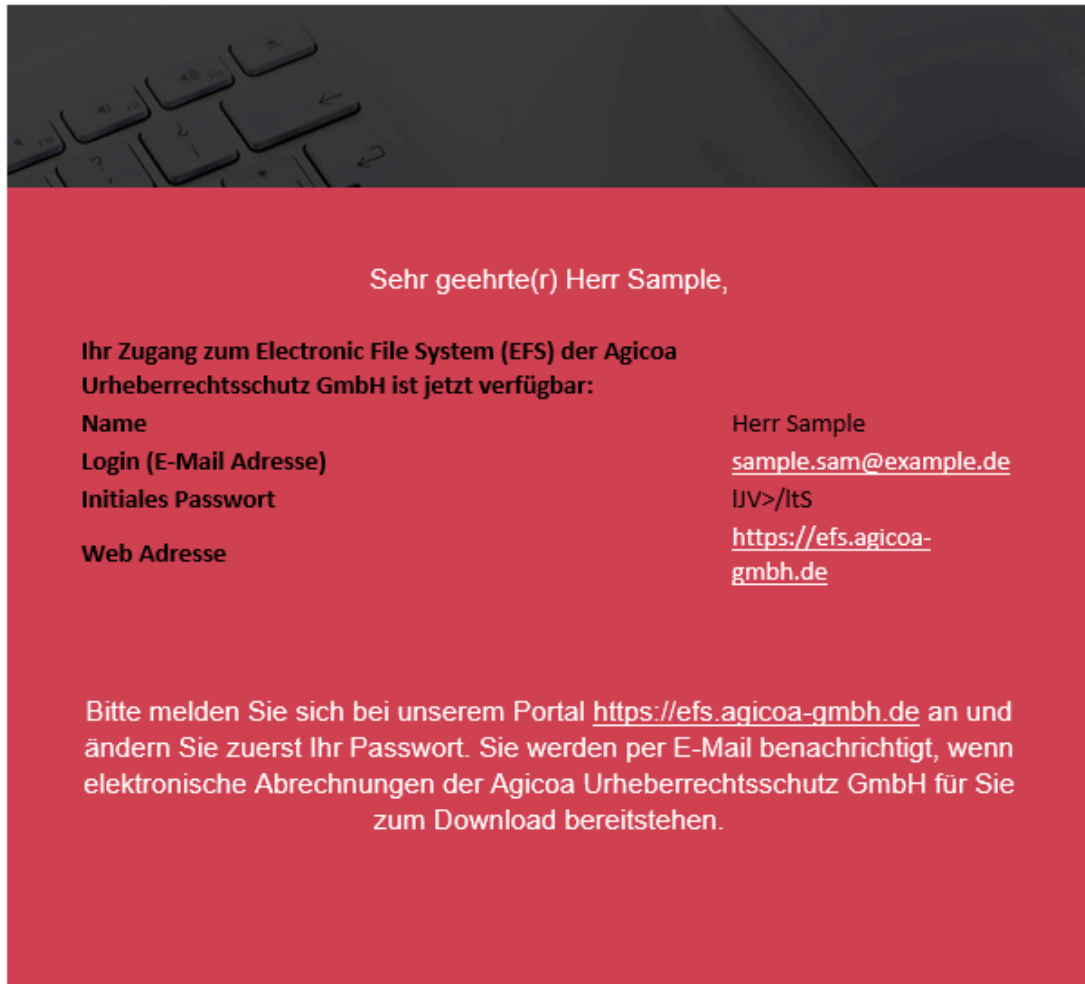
Sehr geehrte(r) Herr Sample,

Ihr Zugang zum Electronic File System (EFS) der Agicoa Urheberrechtsschutz GmbH ist jetzt verfügbar:

| | |
|---|---|
| Name | Herr Sample |
| Login (E-Mail Adresse) | sample.sam@example.de |
| Initiales Passwort | lJV>/ltS |
| Web Adresse | https://efs.agicoa-gmbh.de |

Bitte melden Sie sich bei unserem Portal https://efs.agicoa-gmbh.de an und ändern Sie zuerst Ihr Passwort. Sie werden per E-Mail benachrichtigt, wenn elektronische Abrechnungen der Agicoa Urheberrechtsschutz GmbH für Sie zum Download bereitstehen.